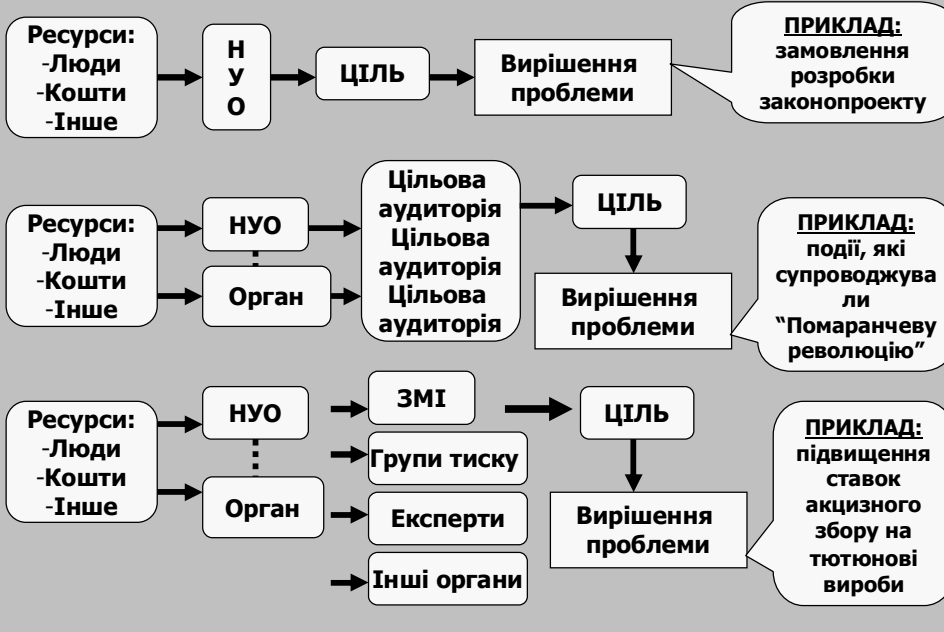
Ресурси:
-Люди
-Кошти
-Інше

Н
У
О

ЦІЛЬ

Вирішення проблеми

ПРИКЛАД: замовлення розробки законопроекту

Ресурси:
-Люди
-Кошти
-Інше

НУО

Орган

Цільова аудиторія
Цільова аудиторія
Цільова аудиторія

ЦІЛЬ

Вирішення проблеми

ПРИКЛАД: події, які супроводжува ли "Помаранчеву революцію"

Ресурси:
-Люди
-Кошти
-Інше

НУО

Орган

ЗМІ

Групи тиску

Експерти

Інші органи

ЦІЛЬ

Вирішення проблеми

ПРИКЛАД: підвищення ставок акцизного збору на тютюнові вироби